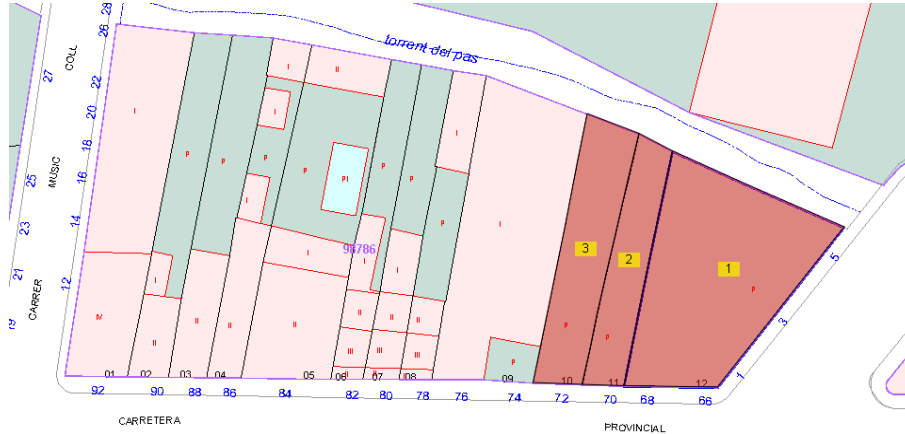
torrent del pas

COLL
MUSIC
CARRER

28
26
22
20
18
16
14
12
19
27
25
23
21

I
II
I
P
P
P
P
PI
P
P
I
I
I
I
P
I
I
P
I
I
P
P
P
II
II
II
II
II
II
II
II
III
III
III
IV
II
I
P
P
P

98786

3
2
1

01
02
03
04
05
06
07
08
09
10
11
12

92
90
88
86
84
82
80
78
76
74
72
70
68
66

1
3
5

CARRETERA
PROVINCIAL